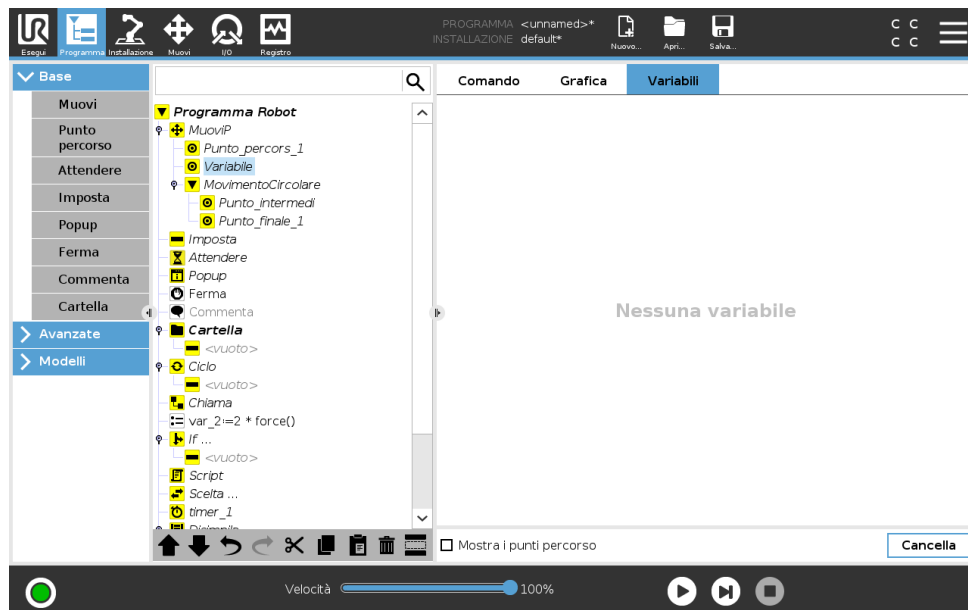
Esegui Programma Installazione Muovi I/O Registro

PROGRAMMA <unnamed>*
INSTALLAZIONE default*

Nuovo... Apri... Salva...

C C
C C

Base
Muovi
Punto percorso
Attendere
Imposta
Popup
Ferma
Commenta
Cartella
Avanzate
Modelli

Programma Robot
MuoviP
Punto_percors_1
Variabile
MovimentoCircolare
Punto_intermedi
Punto_finale_1
Imposta
Attendere
Popup
Ferma
Commenta
Cartella
<vuoto>
Ciclo
<vuoto>
Chiama
var_2:=2 * force()
If ...
<vuoto>
Script
Scelta ...
timer_1
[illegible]

Comando Grafica Variabili

Nessuna variabile

Mostra i punti percorso

Cancella

Velocità 100%